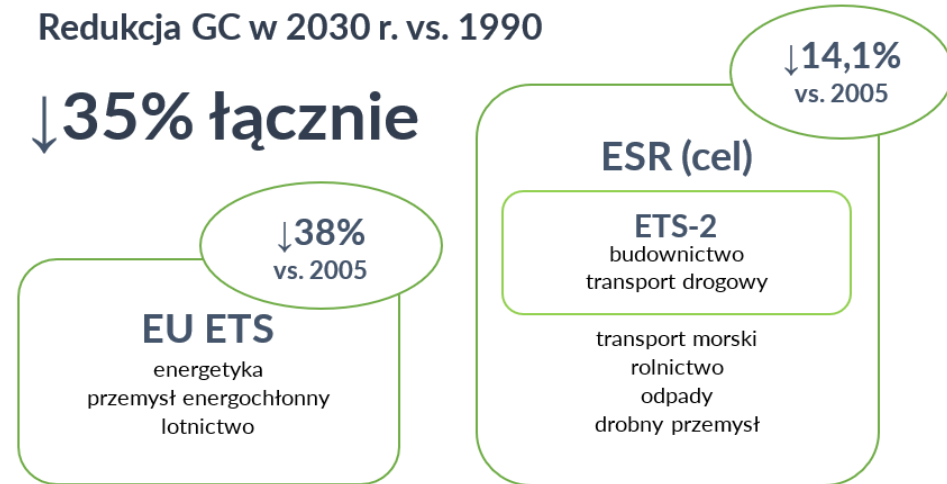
Redukcja GC w 2030 r. vs. 1990

↓35% łącznie

↓38%
vs. 2005

EU ETS
energetyka
przemysł energochłonny
lotnictwo

↓14,1%
vs. 2005

ESR (cel)

ETS-2
budownictwo
transport drogowy

transport morski
rolnictwo
odpady
drobny przemysł